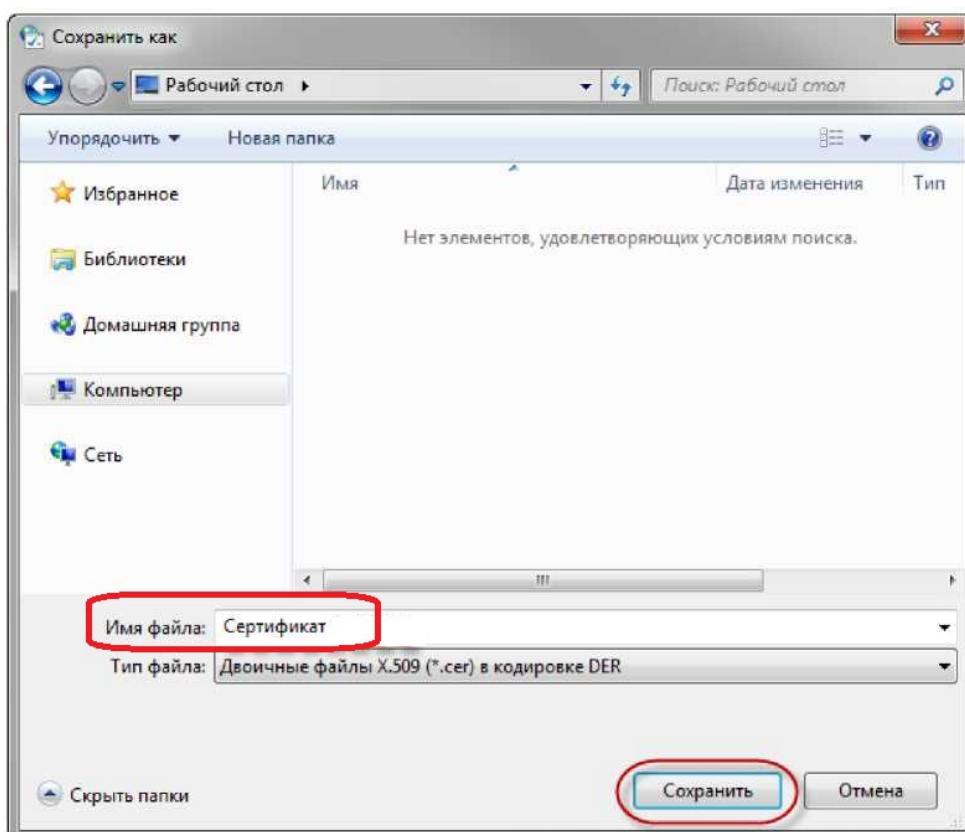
Сохранить как

Рабочий стол ▸

Поиск: Рабочий стол

Упорядочить ▾ Новая папка

Избранное

Библиотеки

Домашняя группа

Компьютер

Сеть

| Имя | Дата изменения | Тип |
|---|---|---|

Нет элементов, удовлетворяющих условиям поиска.

Имя файла: Сертификат

Тип файла: Двоичные файлы X.509 (*.cer) в кодировке DER

Скрыть папки

Сохранить

Отмена